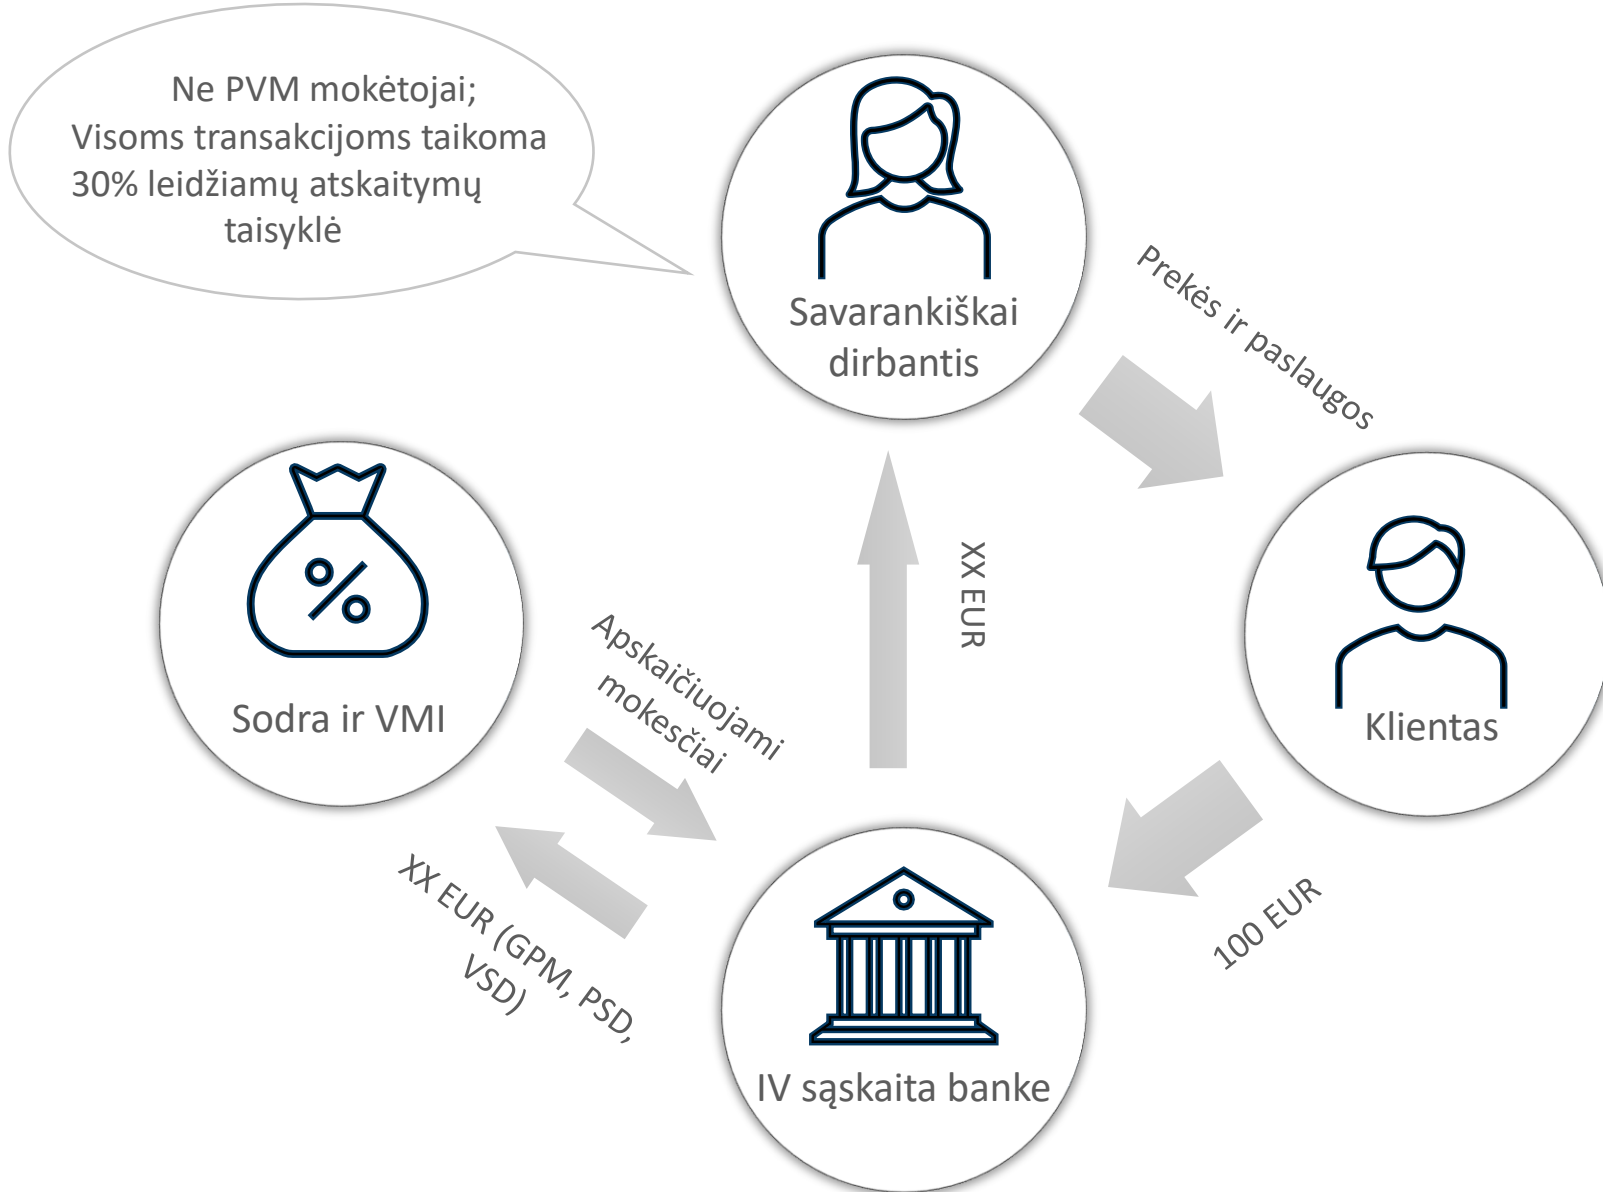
Ne PVM mokėtojai;
Visoms transakcijoms taikoma 30% leidžiamų atskaitymų taisyklė

Savarankiškai dirbantis

Prekės ir paslaugos

Klientas

100 EUR

IV sąskaita banke

XX EUR

Apskaičiuojami mokesčiai

XX EUR (GPM, PSD, VSD)

Sodra ir VMI